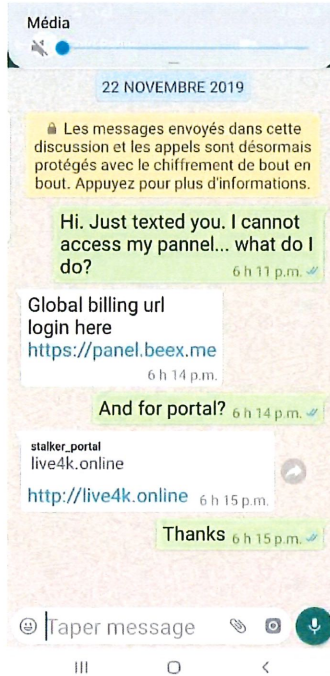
Média

22 NOVEMBRE 2019

Les messages envoyés dans cette discussion et les appels sont désormais protégés avec le chiffrement de bout en bout. Appuyez pour plus d'informations.

Hi. Just texted you. I cannot access my pannel... what do I do? 6 h 11 p.m.

Global billing url
login here
https://panel.beex.me
6 h 14 p.m.

And for portal? 6 h 14 p.m.

stalker_portal
live4k.online
http://live4k.online 6 h 15 p.m.

Thanks 6 h 15 p.m.

Taper message